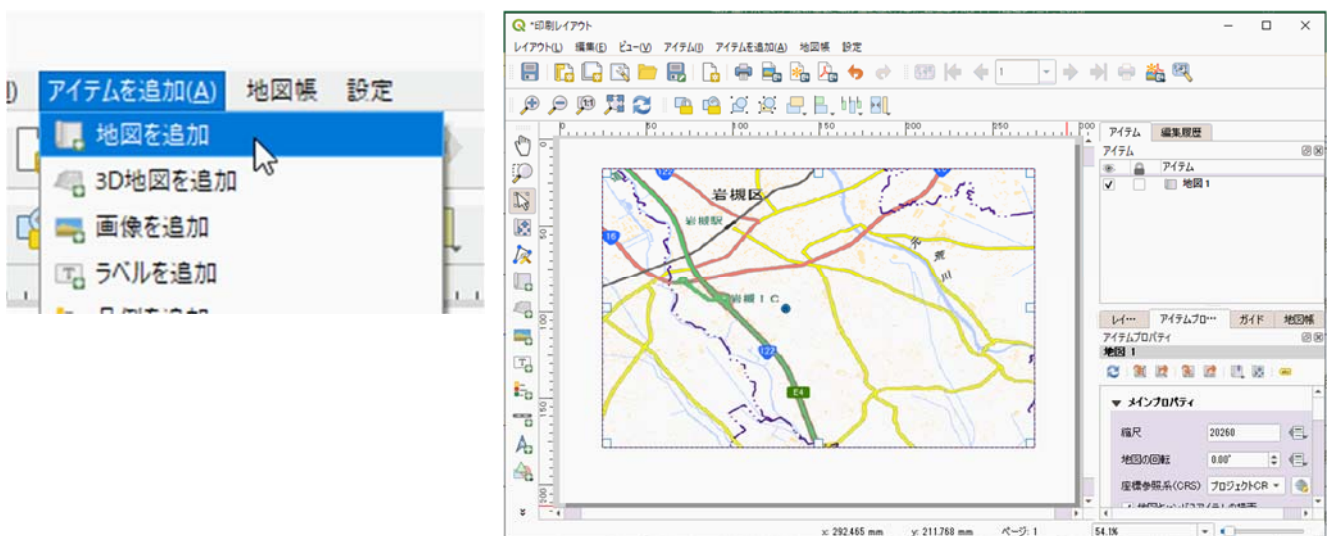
) アイテムを追加(A) 地図帳 設定
地図を追加
3D地図を追加
画像を追加
ラベルを追加

*印刷レイアウト
レイアウト(L) 編集(E) ビュー(V) アイテム(I) アイテムを追加(A) 地図帳 設定
1
0 50 100 150 200 250
岩槻区
岩槻駅
16
岩槻IC
122
E4
元荒川
アイテム 編集履歴
アイテム
アイテム
地図 1
レイ… アイテムプロ… ガイド 地図帳
アイテムプロパティ
地図 1
メインプロパティ
縮尺 20260
地図の回転 0.00°
座標参照系(CRS) プロジェクトCR
x: 292.465 mm y: 211.768 mm ページ: 1 54.1%